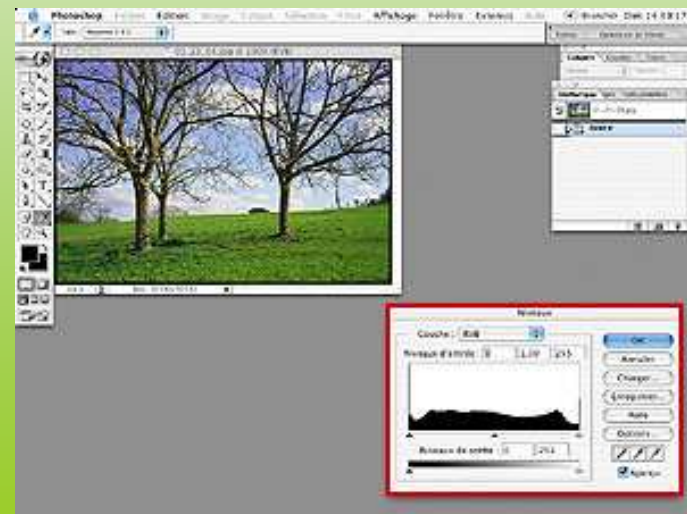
Photoshop Fichier Edition Image Calque Sélection Filtre Affichage Fenêtre Extensions Aide

Niveaux

Couche : RVB

Niveaux d'entrée : 0 1,00 255

Niveaux de sortie : 0 255

OK

Annuler

Charger...

Enregistrer...

Auto

Options...

Aperçu

Fond